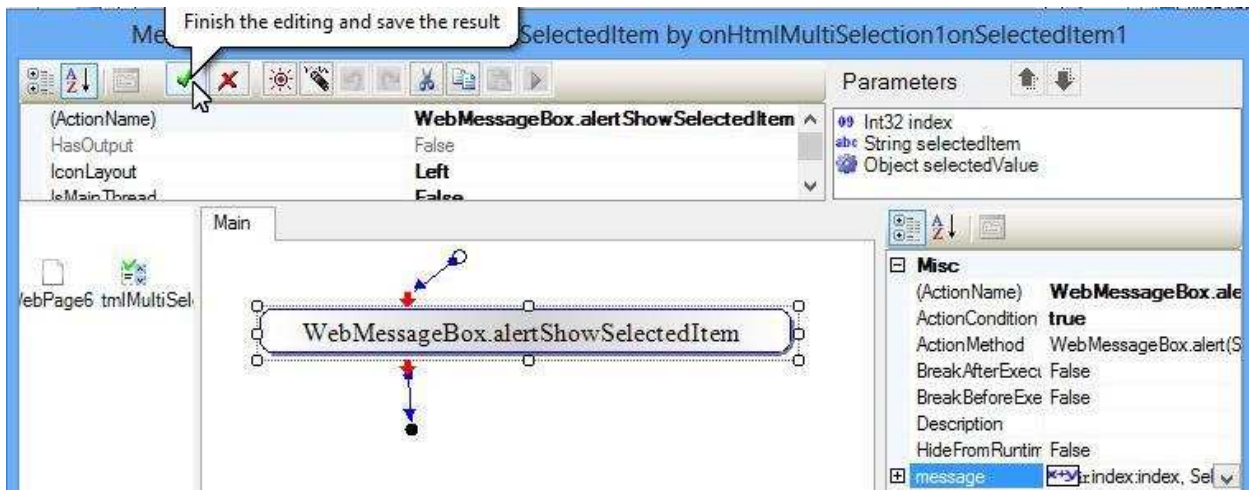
Me Finish the editing and save the result SelectedItem by onHtmlMultiSelection1onSelectedItem1

Parameters

| (ActionName) | WebMessageBox.alertShowSelectedItem |
|---|---|
| HasOutput | False |
| IconLayout | Left |
| IsMainThread | False |

Int32 index
String selectedItem
Object selectedValue

Main

WebPage6 tmlMultiSel

WebMessageBox.alertShowSelectedItem

Misc

| (ActionName) | WebMessageBox.ale |
|---|---|
| ActionCondition | true |
| ActionMethod | WebMessageBox.alert(S |
| BreakAfterExecu | False |
| BreakBeforeExe | False |
| Description | |
| HideFromRuntir | False |
| message | x+y :index:index, Sel |